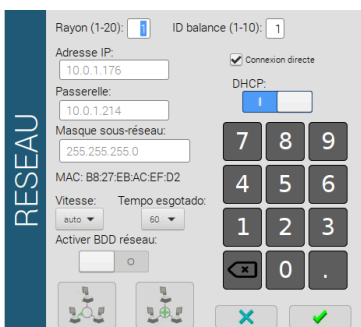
RESEAU

Rayon (1-20): 1
ID balance (1-10): 1

Adresse IP:
10.0.1.176

Connexion directe

Passerelle:
10.0.1.214

DHCP:
I

Masque sous-réseau:
255.255.255.0

MAC: B8:27:EB:AC:EF:D2

Vitesse:
auto

Tempo esgotado:
60

Activer BDD réseau:
O

7 8 9
4 5 6
1 2 3
0 .